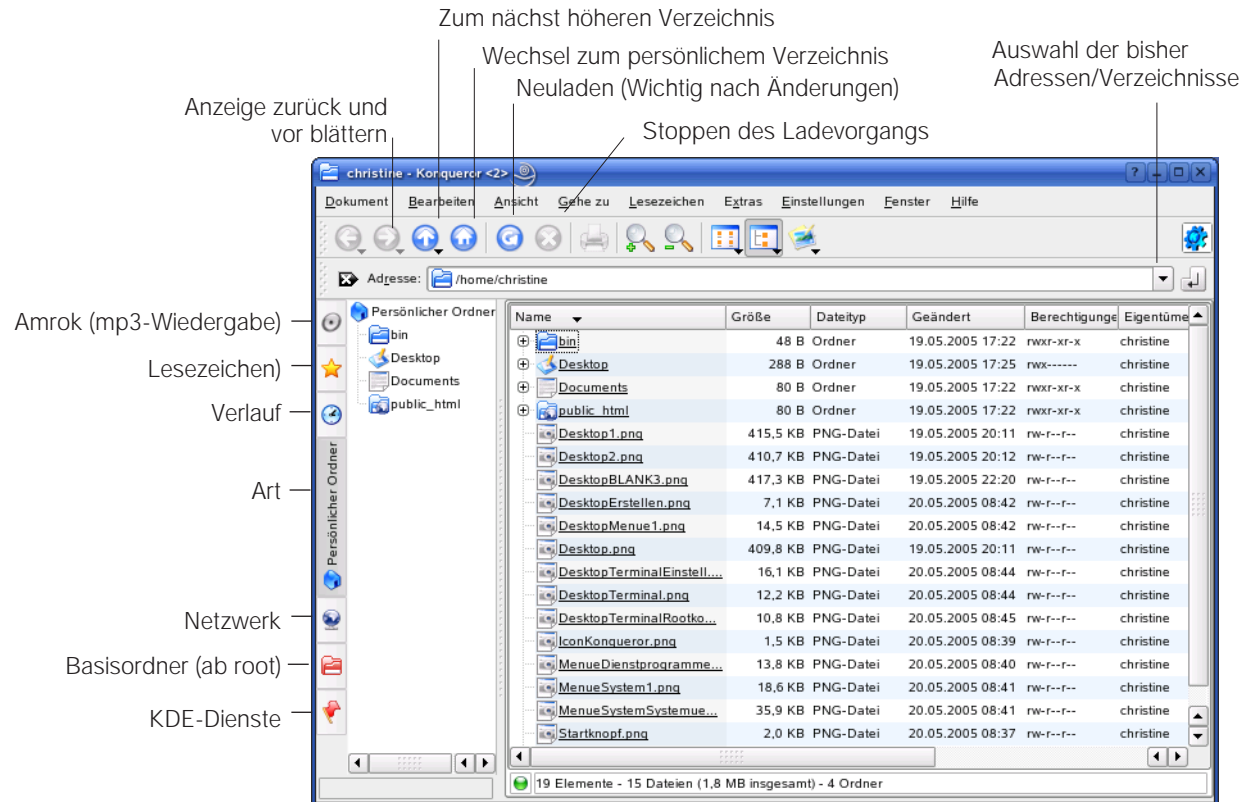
Zum nächst höheren Verzeichnis
Wechsel zum persönlichem Verzeichnis
Neuladen (Wichtig nach Änderungen)
Auswahl der bisher Adressen/Verzeichnisse
Anzeige zurück und vor blättern
Stoppen des Ladevorgangs

christine - Konqueror <2>
Dokument Bearbeiten Ansicht Gehe zu Lesezeichen Extras Einstellungen Fenster Hilfe
Adresse: /home/christine

Amrok (mp3-Wiedergabe)
Lesezeichen)
Verlauf
Art
Netzwerk
Basisordner (ab root)
KDE-Dienste

Persönlicher Ordner

Persönlicher Ordner
bin
Desktop
Documents
public_html

| Name | Größe | Dateityp | Geändert | Berechtigunge | Eigentüme |
|---|---|---|---|---|---|
| bin | 48 B | Ordner | 19.05.2005 17:22 | rwxr-xr-x | christine |
| Desktop | 288 B | Ordner | 19.05.2005 17:25 | rwx------ | christine |
| Documents | 80 B | Ordner | 19.05.2005 17:22 | rwxr-xr-x | christine |
| public_html | 80 B | Ordner | 19.05.2005 17:22 | rwxr-xr-x | christine |
| Desktop1.png | 415,5 KB | PNG-Datei | 19.05.2005 20:11 | rw-r--r-- | christine |
| Desktop2.png | 410,7 KB | PNG-Datei | 19.05.2005 20:12 | rw-r--r-- | christine |
| DesktopBLANK3.png | 417,3 KB | PNG-Datei | 19.05.2005 22:20 | rw-r--r-- | christine |
| DesktopErstellen.png | 7,1 KB | PNG-Datei | 20.05.2005 08:42 | rw-r--r-- | christine |
| DesktopMenue1.png | 14,5 KB | PNG-Datei | 20.05.2005 08:42 | rw-r--r-- | christine |
| Desktop.png | 409,8 KB | PNG-Datei | 19.05.2005 20:11 | rw-r--r-- | christine |
| DesktopTerminalEinstell.... | 16,1 KB | PNG-Datei | 20.05.2005 08:44 | rw-r--r-- | christine |
| DesktopTerminal.png | 12,2 KB | PNG-Datei | 20.05.2005 08:44 | rw-r--r-- | christine |
| DesktopTerminalRootko... | 10,8 KB | PNG-Datei | 20.05.2005 08:45 | rw-r--r-- | christine |
| IconKonqueror.png | 1,5 KB | PNG-Datei | 20.05.2005 08:39 | rw-r--r-- | christine |
| MenueDienstprogramme... | 13,8 KB | PNG-Datei | 20.05.2005 08:40 | rw-r--r-- | christine |
| MenueSystem1.png | 18,6 KB | PNG-Datei | 20.05.2005 08:41 | rw-r--r-- | christine |
| MenueSystemSystemue... | 35,9 KB | PNG-Datei | 20.05.2005 08:41 | rw-r--r-- | christine |
| Startknopf.png | 2,0 KB | PNG-Datei | 20.05.2005 08:37 | rw-r--r-- | christine |

19 Elemente - 15 Dateien (1,8 MB insgesamt) - 4 Ordner